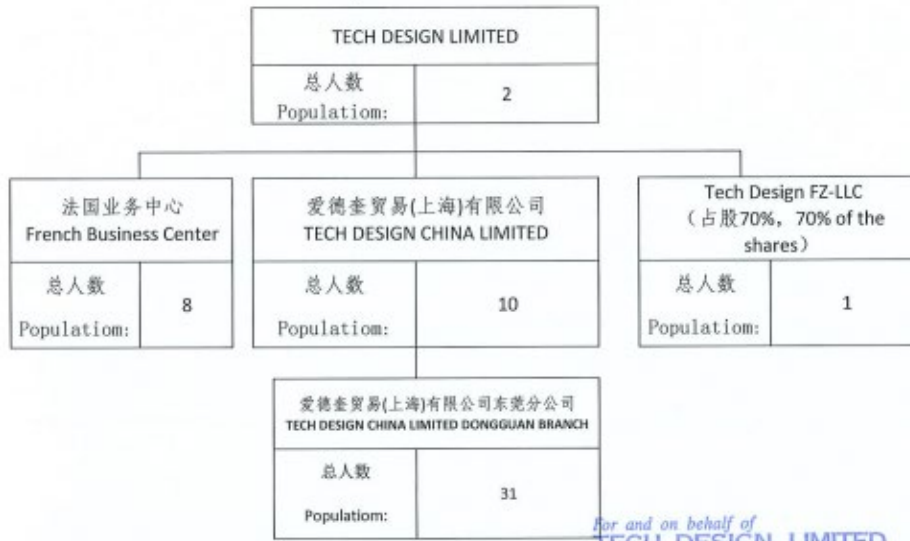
TECH DESIGN LIMITED

| 总人数 Populatiom: | 2 |
|---|---|

法国业务中心
French Business Center

| 总人数 Populatiom: | 8 |
|---|---|

爱德奎贸易(上海)有限公司
TECH DESIGN CHINA LIMITED

| 总人数 Populatiom: | 10 |
|---|---|

Tech Design FZ-LLC
（占股70%，70% of the shares）

| 总人数 Populatiom: | 1 |
|---|---|

爱德奎贸易(上海)有限公司东莞分公司
TECH DESIGN CHINA LIMITED DONGGUAN BRANCH

| 总人数 Populatiom: | 31 |
|---|---|

For and on behalf of
TECH DESIGN LIMITED